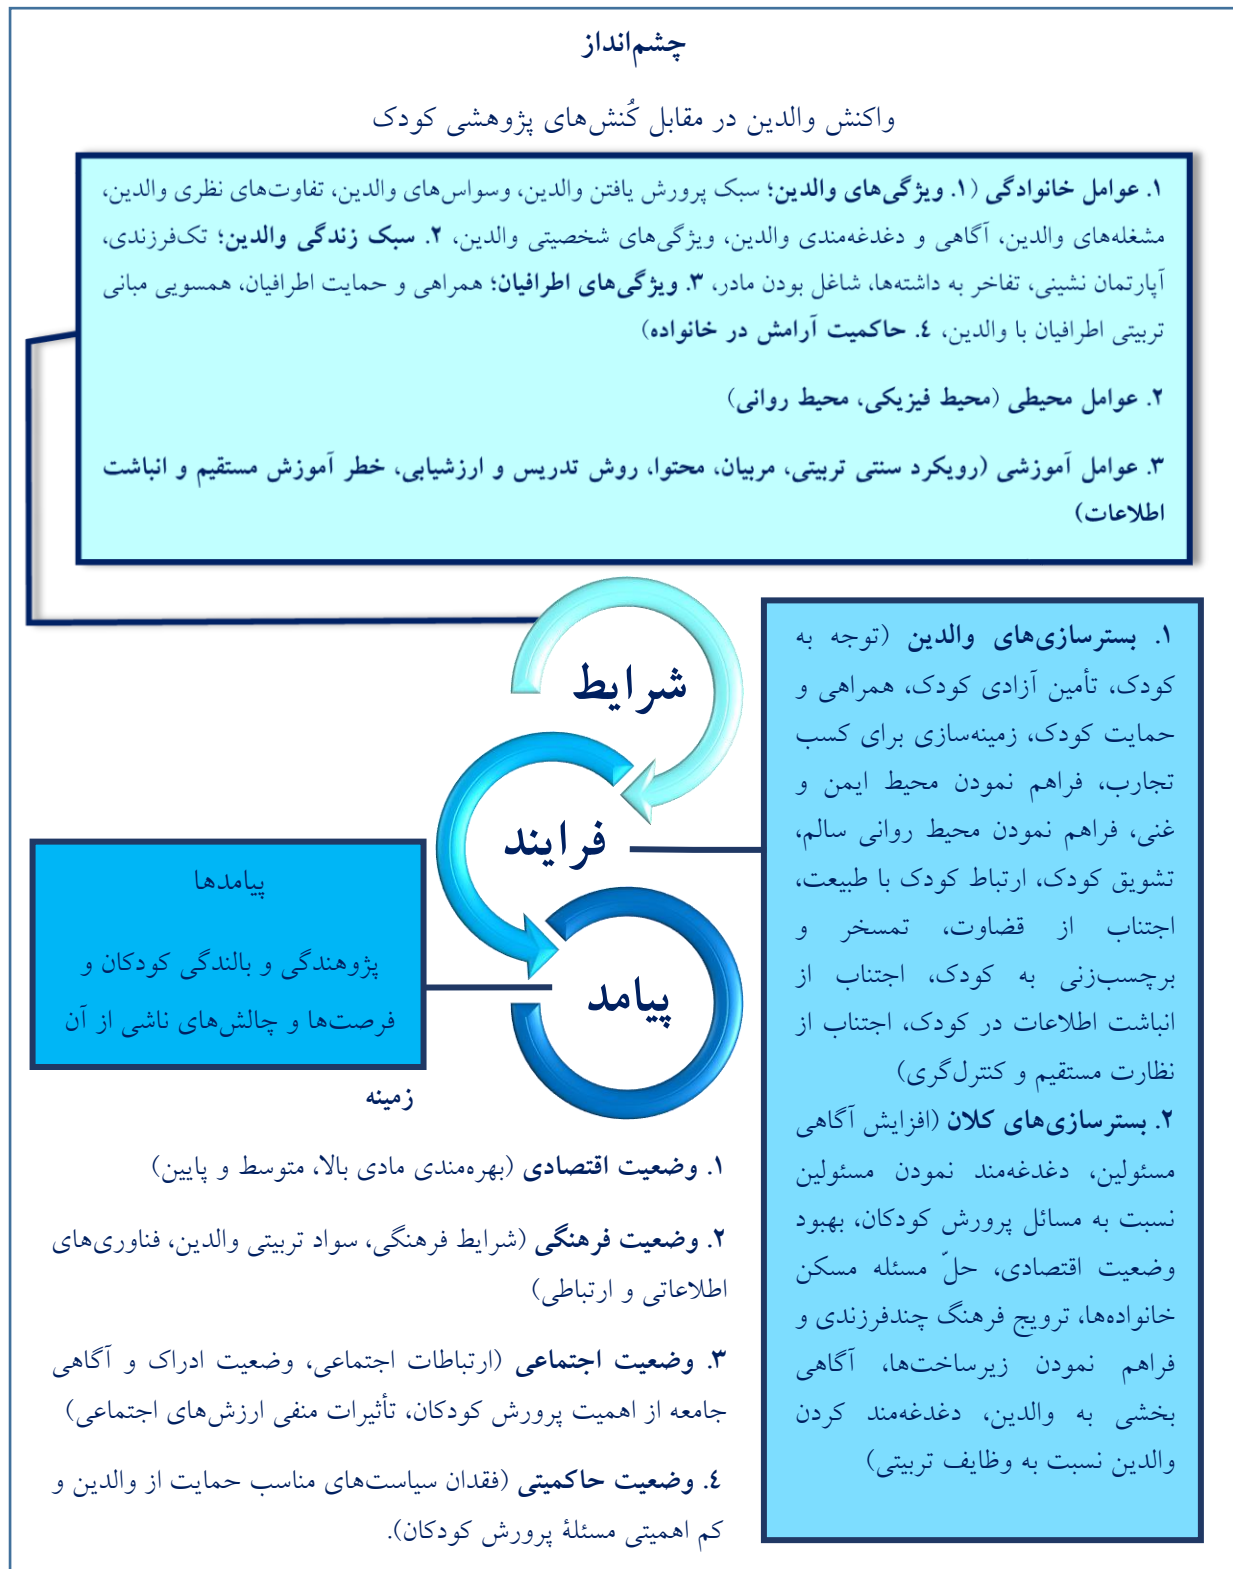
چشم‌انداز

واکنش والدین در مقابل کُنش‌های پژوهشی کودک

۱. عوامل خانوادگی (۱. ویژگی‌های والدین؛ سبک پرورش یافتن والدین، وسواس‌های والدین، تفاوت‌های نظری والدین، مشغله‌های والدین، آگاهی و دغدغه‌مندی والدین، ویژگی‌های شخصیتی والدین، ۲. سبک زندگی والدین؛ تک‌فرزندی، آپارتمان نشینی، تفاخر به داشته‌ها، شاغل بودن مادر، ۳. ویژگی‌های اطرافیان؛ همراهی و حمایت اطرافیان، همسویی مبانی تربیتی اطرافیان با والدین، ٤. حاکمیت آرامش در خانواده)

۲. عوامل محیطی (محیط فیزیکی، محیط روانی)

۳. عوامل آموزشی (رویکرد سنتی تربیتی، مربیان، محتوا، روش تدریس و ارزشیابی، خطر آموزش مستقیم و انباشت اطلاعات)

شرایط

فرایند

پیامد

۱. بسترسازی‌های والدین (توجه به کودک، تأمین آزادی کودک، همراهی و حمایت کودک، زمینه‌سازی برای کسب تجارب، فراهم نمودن محیط ایمن و غنی، فراهم نمودن محیط روانی سالم، تشویق کودک، ارتباط کودک با طبیعت، اجتناب از قضاوت، تمسخر و برچسب‌زنی به کودک، اجتناب از انباشت اطلاعات در کودک، اجتناب از نظارت مستقیم و کنترل‌گری)

۲. بسترسازی‌های کلان (افزایش آگاهی مسئولین، دغدغه‌مند نمودن مسئولین نسبت به مسائل پرورش کودکان، بهبود وضعیت اقتصادی، حلّ مسئله مسکن خانواده‌ها، ترویج فرهنگ چندفرزندی و فراهم نمودن زیرساخت‌ها، آگاهی بخشی به والدین، دغدغه‌مند کردن والدین نسبت به وظایف تربیتی)

پیامدها

پژوهندگی و بالندگی کودکان و فرصت‌ها و چالش‌های ناشی از آن

زمینه

۱. وضعیت اقتصادی (بهره‌مندی مادی بالا، متوسط و پایین)

۲. وضعیت فرهنگی (شرایط فرهنگی، سواد تربیتی والدین، فناوری‌های اطلاعاتی و ارتباطی)

۳. وضعیت اجتماعی (ارتباطات اجتماعی، وضعیت ادراک و آگاهی جامعه از اهمیت پرورش کودکان، تأثیرات منفی ارزش‌های اجتماعی)

٤. وضعیت حاکمیتی (فقدان سیاست‌های مناسب حمایت از والدین و کم اهمیتی مسئلهٔ پرورش کودکان).